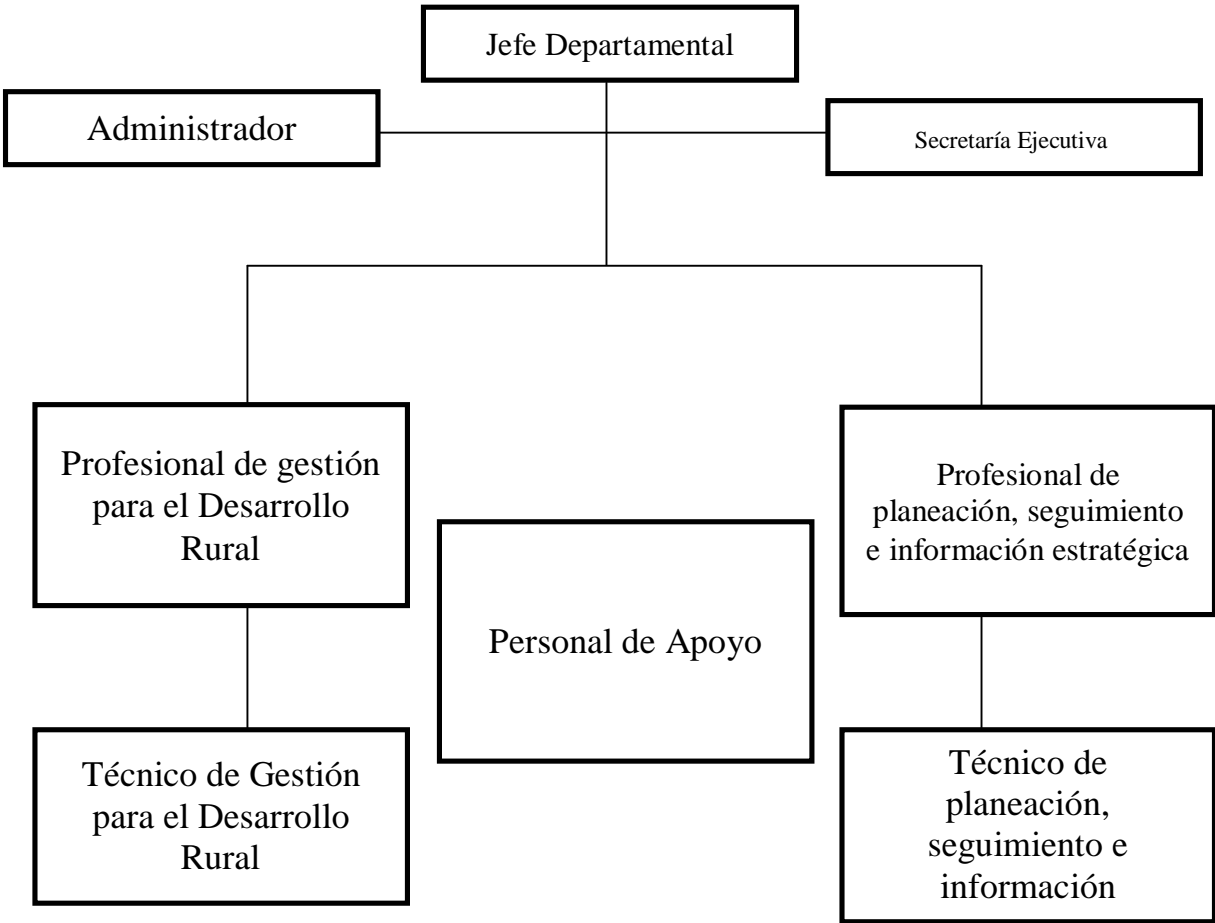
Jefe Departamental

Administrador

Secretaría Ejecutiva

Profesional de gestión para el Desarrollo Rural

Personal de Apoyo

Profesional de planeación, seguimiento e información estratégica

Técnico de Gestión para el Desarrollo Rural

Técnico de planeación, seguimiento e información